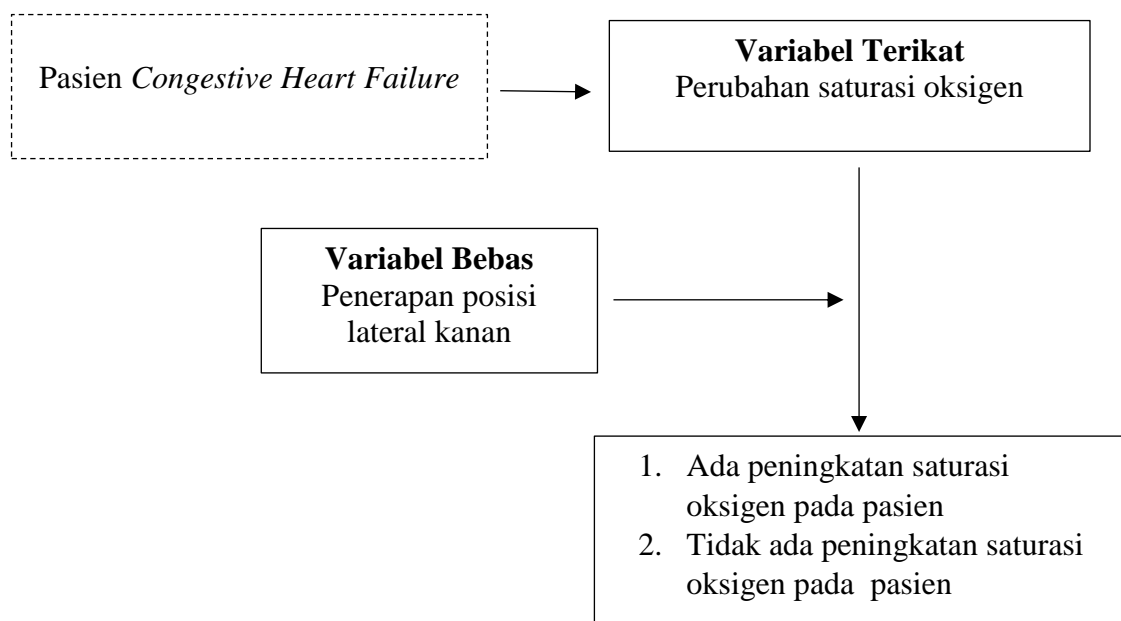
Pasien *Congestive Heart Failure*

**Variabel Terikat**
Perubahan saturasi oksigen

**Variabel Bebas**
Penerapan posisi lateral kanan

1. Ada peningkatan saturasi oksigen pada pasien
2. Tidak ada peningkatan saturasi oksigen pada pasien